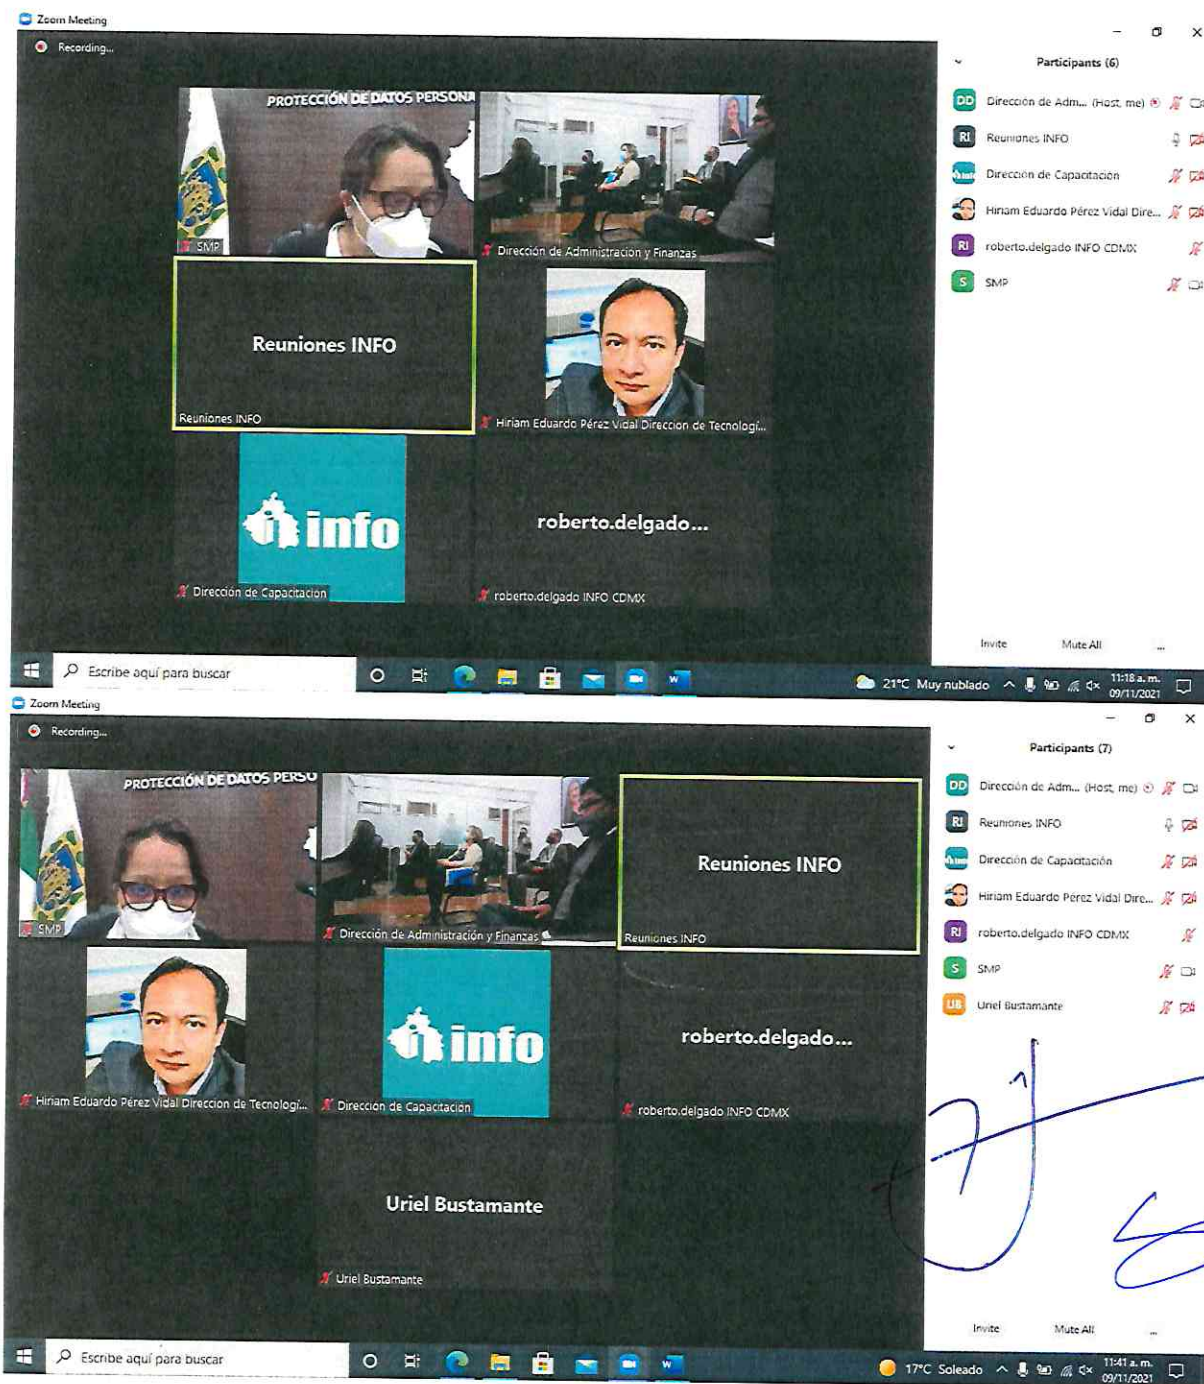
Zoom Meeting

Recording...

PROTECCIÓN DE DATOS PERSONA

SMP

Dirección de Administración y Finanzas

Reuniones INFO

Reuniones INFO

Hiriam Eduardo Pérez Vidal Direccion de Tecnologí...

info

Dirección de Capacitación

roberto.delgado...

roberto.delgado INFO CDMX

Participants (6)

DD Dirección de Adm... (Host, me)

RI Reuniones INFO

Dirección de Capacitación

Hiriam Eduardo Pérez Vidal Dire...

RI roberto.delgado INFO CDMX

S SMP

Invite

Mute All

...

Escribe aquí para buscar

21°C Muy nublado

11:18 a. m.
09/11/2021

Zoom Meeting

Recording...

PROTECCIÓN DE DATOS PERSO

SMP

Dirección de Administración y Finanzas

Reuniones INFO

Reuniones INFO

Hiriam Eduardo Pérez Vidal Direccion de Tecnologí...

info

Direccion de Capacitacion

roberto.delgado...

roberto.delgado INFO CDMX

Uriel Bustamante

Uriel Bustamante

Participants (7)

DD Dirección de Adm... (Host, me)

RI Reuniones INFO

Dirección de Capacitación

Hiriam Eduardo Perez Vidal Dire...

RI roberto.delgado INFO CDMX

S SMP

UB Uriel Bustamante

Invite

Mute All

...

Escribe aquí para buscar

17°C Soleado

11:41 a. m.
09/11/2021